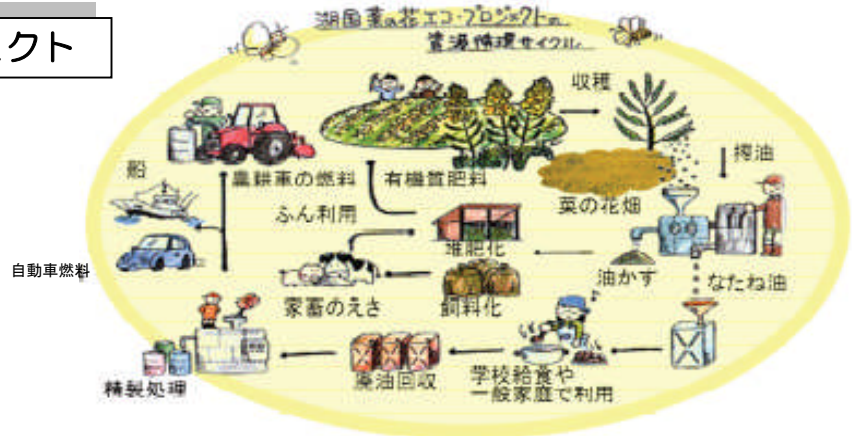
クト

湖国菜の花エコ・プロジェクトの資源循環サイクル

収穫

搾油

船

農耕車の燃料

有機質肥料

菜の花畑

ふん利用

堆肥化

自動車燃料

油かす

なたね油

家畜のえさ

飼料化

精製処理

廃油回収

学校給食や一般家庭で利用